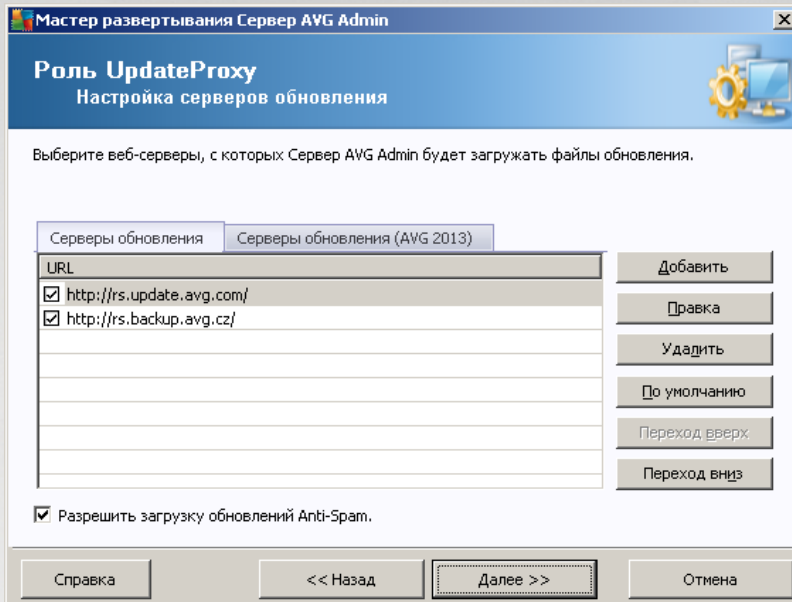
Мастер развертывания Сервер AVG Admin

Роль UpdateProxy
Настройка серверов обновления

Выберите веб-серверы, с которых Сервер AVG Admin будет загружать файлы обновления.

Серверы обновления | Серверы обновления (AVG 2013)

| URL |
|---|
| ☑ http://rs.update.avg.com/ |
| ☑ http://rs.backup.avg.cz/ |

Добавить
Правка
Удалить
По умолчанию
Переход вверх
Переход вниз

☑ Разрешить загрузку обновлений Anti-Spam.

Справка
<< Назад
Далее >>
Отмена